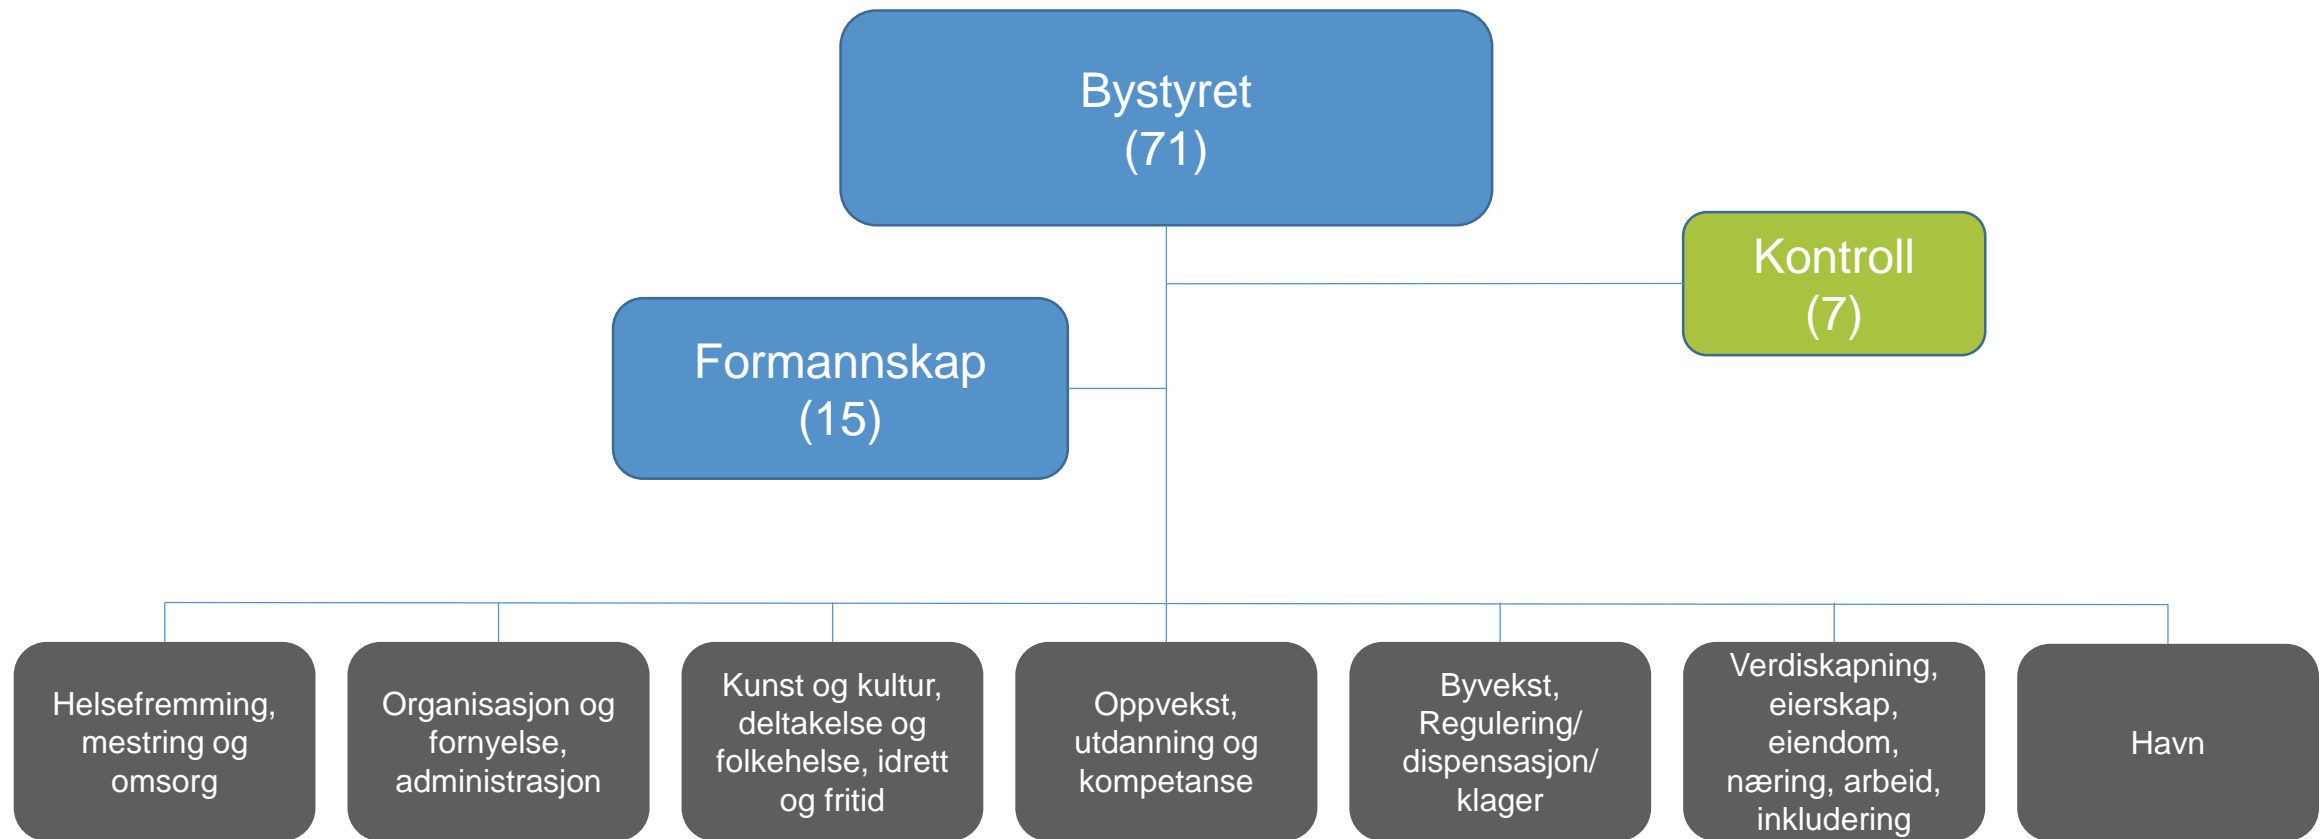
Bystyret
(71)

Kontroll
(7)

Formannskap
(15)

Helsefremming, mestring og omsorg

Organisasjon og fornyelse, administrasjon

Kunst og kultur, deltakelse og folkehelse, idrett og fritid

Oppvekst, utdanning og kompetanse

Byvekst, Regulering/ dispensasjon/ klager

Verdiskapning, eierskap, eiendom, næring, arbeid, inkludering

Havn